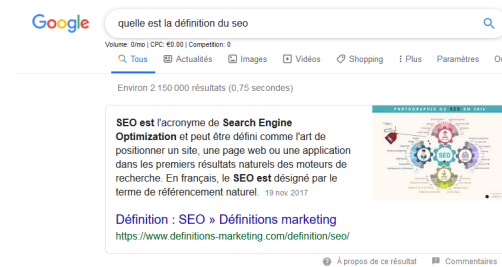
Google

quelle est la définition du seo

Volume: 0/mo | CPC: €0.00 | Competition: 0

Tous Actualités Images Vidéos Shopping Plus Paramètres O

Environ 2 150 000 résultats (0,75 secondes)

SEO est l'acronyme de Search Engine Optimization et peut être défini comme l'art de positionner un site, une page web ou une application dans les premiers résultats naturels des moteurs de recherche. En français, le SEO est désigné par le terme de référencement naturel. 19 nov. 2017

PHOTOGRAPHIE DU SEO EN 2016

SEO

Définition : SEO » Définitions marketing
https://www.definitions-marketing.com/definition/seo/

À propos de ce résultat Commentaires